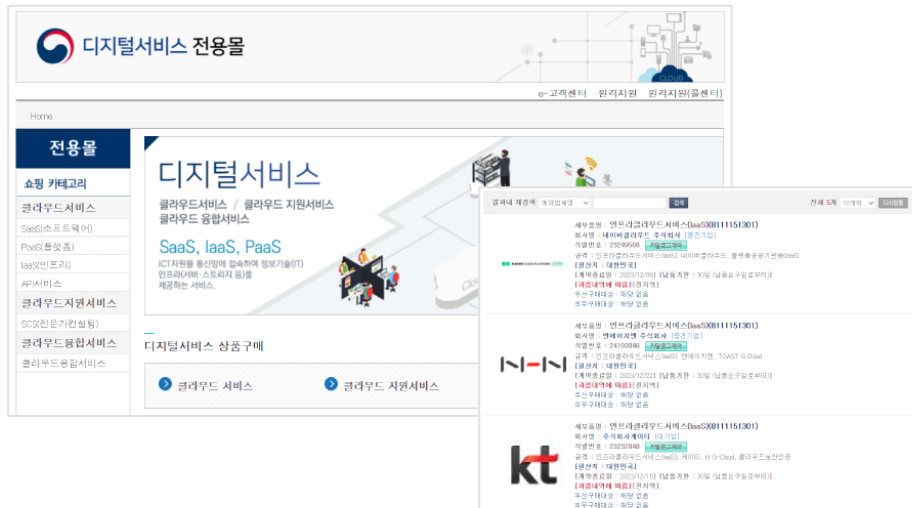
디지털서비스 전용몰

e-고객센터 원격지원 원격지원(콜센터)

Home

전용몰

쇼핑 카테고리

클라우드서비스

SaaS(소프트웨어)

PaaS(플랫폼)

IaaS(인프라)

AI서비스

클라우드지원서비스

SCS(전문가컨설팅)

클라우드융합서비스

클라우드융합서비스

디지털서비스

클라우드서비스 / 클라우드 지원서비스
클라우드 융합서비스

SaaS, IaaS, PaaS

ICT자원을 통신망에 접속하여 정보기술(IT) 인프라(서버·스토리지 등)를 제공하는 서비스.

CLOUD

디지털서비스 상품구매

클라우드 서비스

클라우드 지원서비스

결과내 재검색 계약업체명 검색

전체 5개 10개씩 다시정렬

세부품명 : 인프라클라우드서비스(IaaS)(81111511301)
회사명 : 네이버클라우드 주식회사 [중견기업]
식별번호 : 23249668 기업공개여부
규격 : 인프라클라우드서비스(IaaS), 네이버클라우드, 플랫폼공공기관형IaaS
[원산지 : 대한민국]
[계약종료일 : 2023/12/06] [납품기한 : 30일 (납품요구일로부터)]
[과업내역에 따름] [견지역]
우선구매대상 : 해당 없음
의무구매대상 : 해당 없음

세부품명 : 인프라클라우드서비스(IaaS)(81111511301)
회사명 : 엔에이치엔 주식회사 [중견기업]
식별번호 : 24100846 기업공개여부
규격 : 인프라클라우드서비스(IaaS), 엔에이치엔, TOAST G-Cloud
[원산지 : 대한민국]
[계약종료일 : 2023/12/23] [납품기한 : 30일 (납품요구일로부터)]
[과업내역에 따름] [견지역]
우선구매대상 : 해당 없음
의무구매대상 : 해당 없음

NHN

세부품명 : 인프라클라우드서비스(IaaS)(81111511301)
회사명 : 주식회사케이티 [대기업]
식별번호 : 23252848 기업공개여부
규격 : 인프라클라우드서비스(IaaS), 케이티, kt G-Cloud, 클라우드보안인증
[원산지 : 대한민국]
[계약종료일 : 2023/12/15] [납품기한 : 30일 (납품요구일로부터)]
[과업내역에 따름] [견지역]
우선구매대상 : 해당 없음
의무구매대상 : 해당 없음

kt